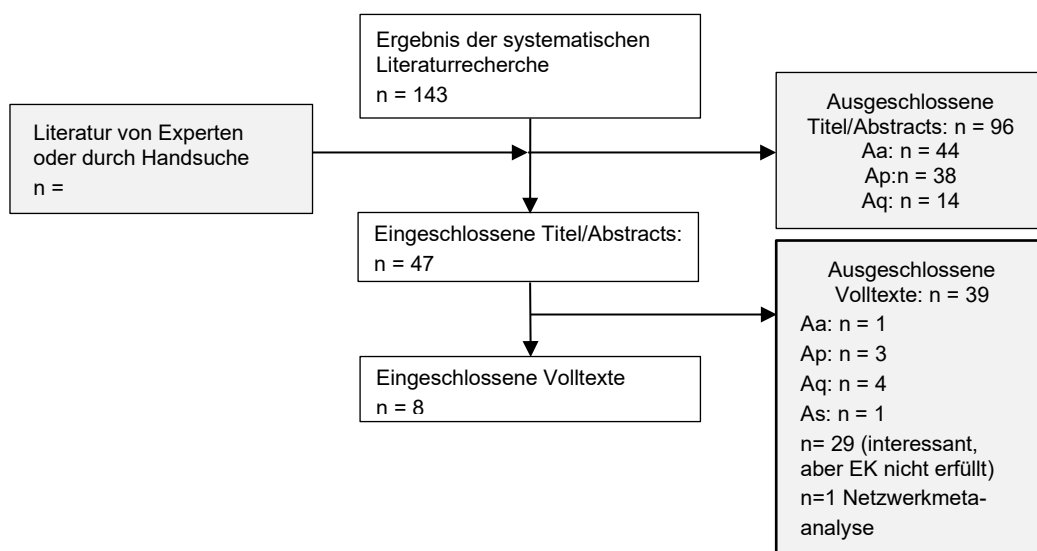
Ergebnis der systematischen Literaturrecherche
n = 143

Literatur von Experten oder durch Handsuche
n =

Ausgeschlossene Titel/Abstracts: n = 96
Aa: n = 44
Ap:n = 38
Aq: n = 14

Eingeschlossene Titel/Abstracts:
n = 47

Ausgeschlossene Volltexte: n = 39
Aa: n = 1
Ap: n = 3
Aq: n = 4
As: n = 1
n= 29 (interessant, aber EK nicht erfüllt)
n=1 Netzwerkmetaanalyse

Eingeschlossene Volltexte
n = 8